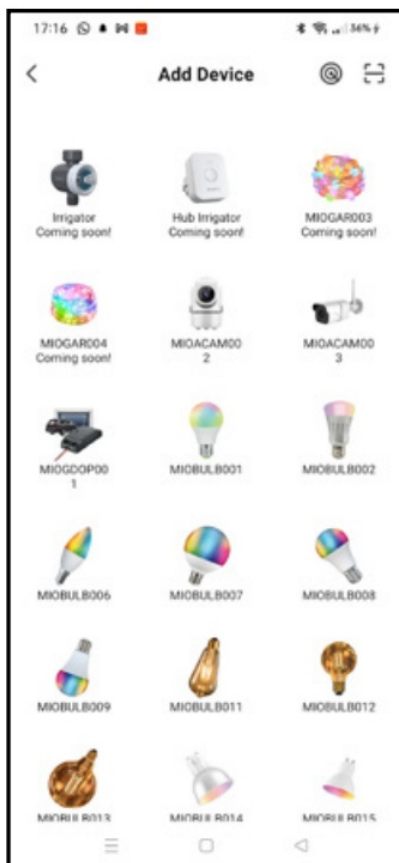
17:16

56%

<

Add Device

Irrigator
Coming soon!

Hub Irrigator
Coming soon!

MIOGAR003
Coming soon!

MIOGAR004
Coming soon!

MIOACAM002

MIOACAM003

MIOGDOP001

MIOBULB001

MIOBULB002

MIOBULB006

MIOBULB007

MIOBULB008

MIOBULB009

MIOBULB011

MIOBULB012

MIOBULB013

MIOBULB014

MIOBULB015